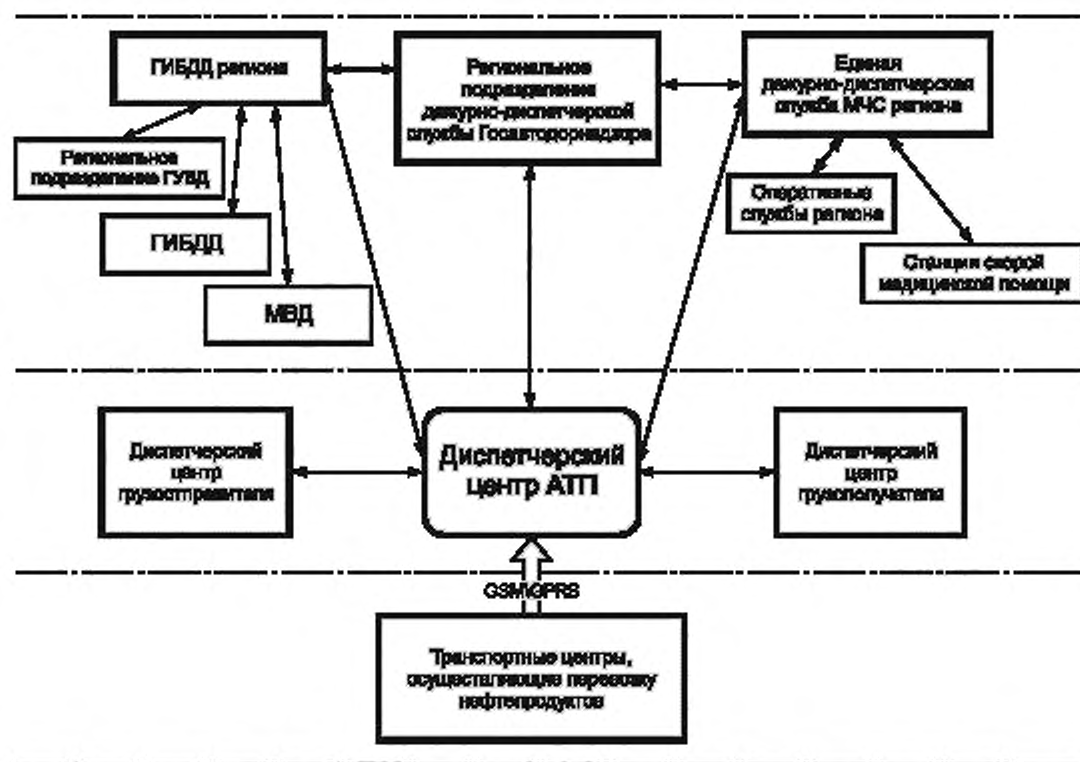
ГИБДД региона

Региональное подразделение дежурно-диспетчерской службы Госавтодорнадзора

Единая дежурно-диспетчерская служба МЧС региона

Региональное подразделение ГУВД

ГИБДД

МВД

Оперативные службы региона

Станции скорой медицинской помощи

Диспетчерский центр грузоотправителя

Диспетчерский центр АТП

Диспетчерский центр грузополучателя

GSM/GPRS

Транспортные центры, осуществляющие перевозку нефтепродуктов